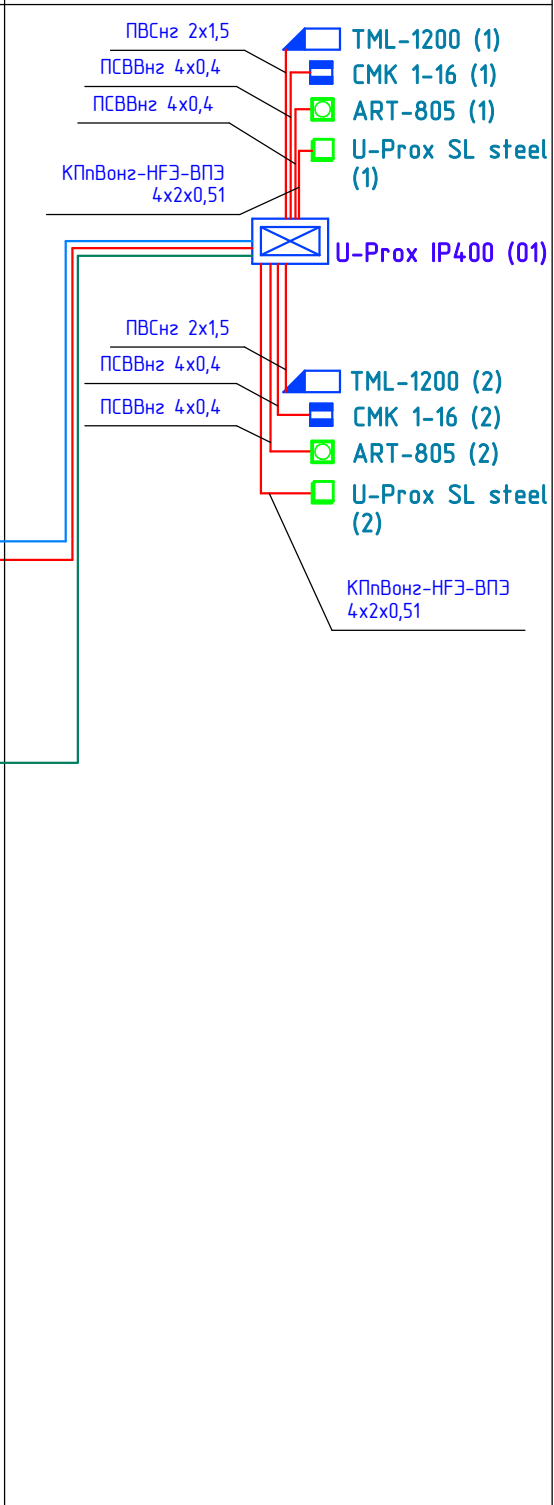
ПВСнг 2х1,5

ПСВВнг 4х0,4

ПСВВнг 4х0,4

КПпВонг-HFЭ-ВПЭ 4х2х0,51

TML-1200 (1)

СМК 1-16 (1)

ART-805 (1)

U-Prox SL steel (1)

U-Prox IP400 (01)

ПВСнг 2х1,5

ПСВВнг 4х0,4

ПСВВнг 4х0,4

TML-1200 (2)

СМК 1-16 (2)

ART-805 (2)

U-Prox SL steel (2)

КПпВонг-HFЭ-ВПЭ 4х2х0,51